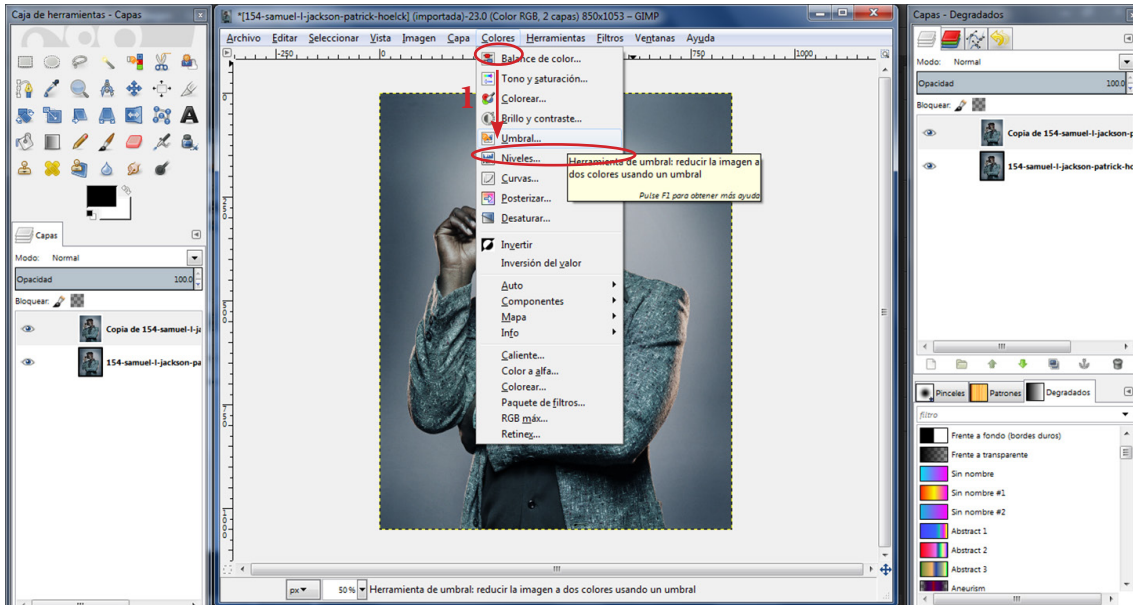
Caja de herramientas - Capas

Capas

Modo: Normal

Opacidad 100,0

Bloquear:

Copia de 154-samuel-l-ja

154-samuel-l-jackson-pa

*[154-samuel-l-jackson-patrick-hoelck] (importada)-23.0 (Color RGB, 2 capas) 850x1053 – GIMP

Archivo Editar Seleccionar Vista Imagen Capa Colores Herramientas Filtros Ventanas Ayuda

-250 750 1000

Balance de color...
Tono y saturación...
Colorear...
Brillo y contraste...
Umbral...
Niveles...
Curvas...
Posterizar...
Desaturar...
Invertir
Inversión del valor
Auto
Componentes
Mapa
Info
Caliente...
Color a alfa...
Colorear...
Paquete de filtros...
RGB máx...
Retinex...

1

Herramienta de umbral: reducir la imagen a dos colores usando un umbral

Pulse F1 para obtener más ayuda

px 50 % Herramienta de umbral: reducir la imagen a dos colores usando un umbral

Capas - Degradados

Modo: Normal

Opacidad 100,0

Bloquear:

Copia de 154-samuel-l-jackson-p

154-samuel-l-jackson-patrick-ho

Pinceles Patrones Degradados

filtro

Frente a fondo (bordes duros)
Frente a transparente
Sin nombre
Sin nombre #1
Sin nombre #2
Abstract 1
Abstract 2
Abstract 3
Aneurism